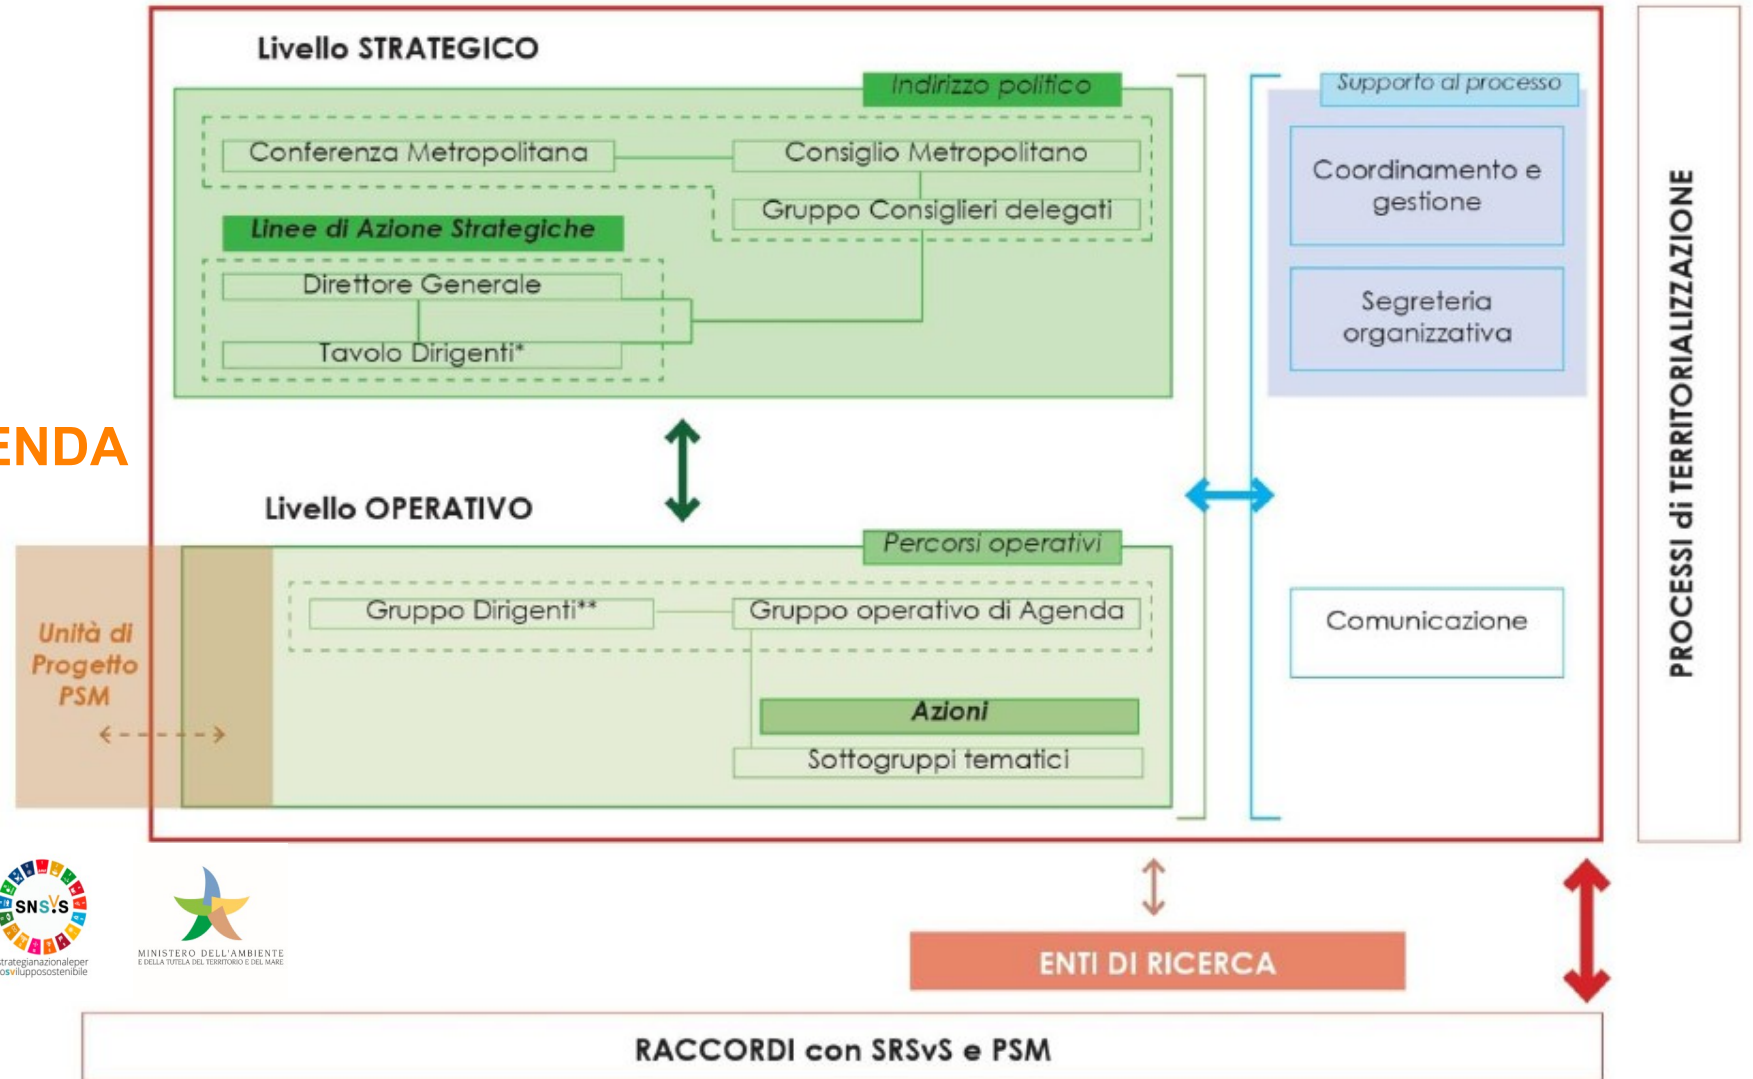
Livello STRATEGICO

Indirizzo politico

Conferenza Metropolitana

Consiglio Metropolitano

Gruppo Consiglieri delegati

Linee di Azione Strategiche

Direttore Generale

Tavolo Dirigenti*

Supporto al processo

Coordinamento e gestione

Segreteria organizzativa

ENDA

Livello OPERATIVO

Percorsi operativi

Gruppo Dirigenti**

Gruppo operativo di Agenda

Azioni

Sottogruppi tematici

Unità di Progetto PSM

Comunicazione

PROCESSI di TERRITORIALIZZAZIONE

SNSvS
strategianazionaleper losviluppososteniblle

MINISTERO DELL'AMBIENTE
E DELLA TUTELA DEL TERRITORIO E DEL MARE

ENTI DI RICERCA

RACCORDI con SRSvS e PSM